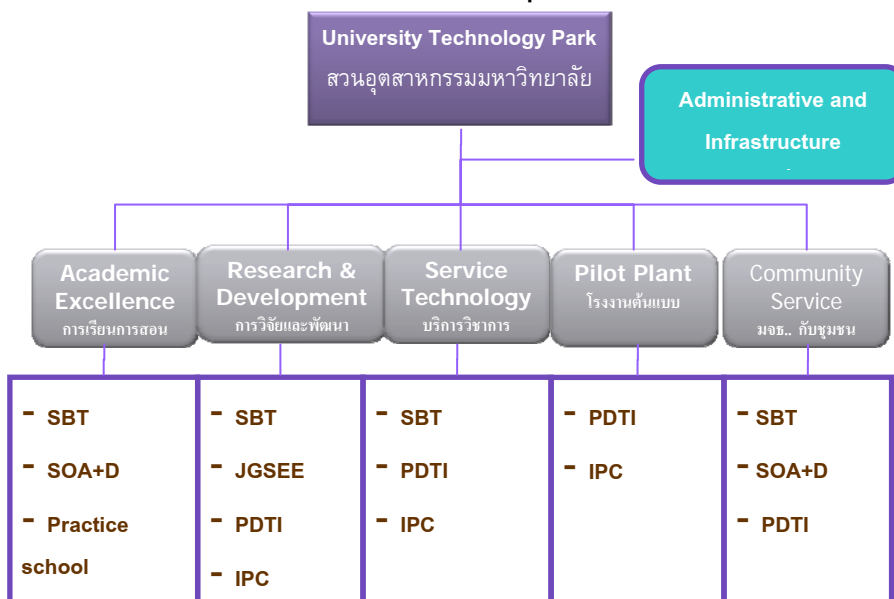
University Technology Park
สวนอุตสาหกรรมมหาวิทยาลัย

Administrative and Infrastructure

Academic Excellence
การเรียนการสอน

Research & Development
การวิจัยและพัฒนา

Service Technology
บริการวิชาการ

Pilot Plant
โรงงานต้นแบบ

Community Service
มจธ.. กับชุมชน

- SBT
- SOA+D
- Practice school

- SBT
- JGSEE
- PDTI
- IPC

- SBT
- PDTI
- IPC

- PDTI
- IPC

- SBT
- SOA+D
- PDTI